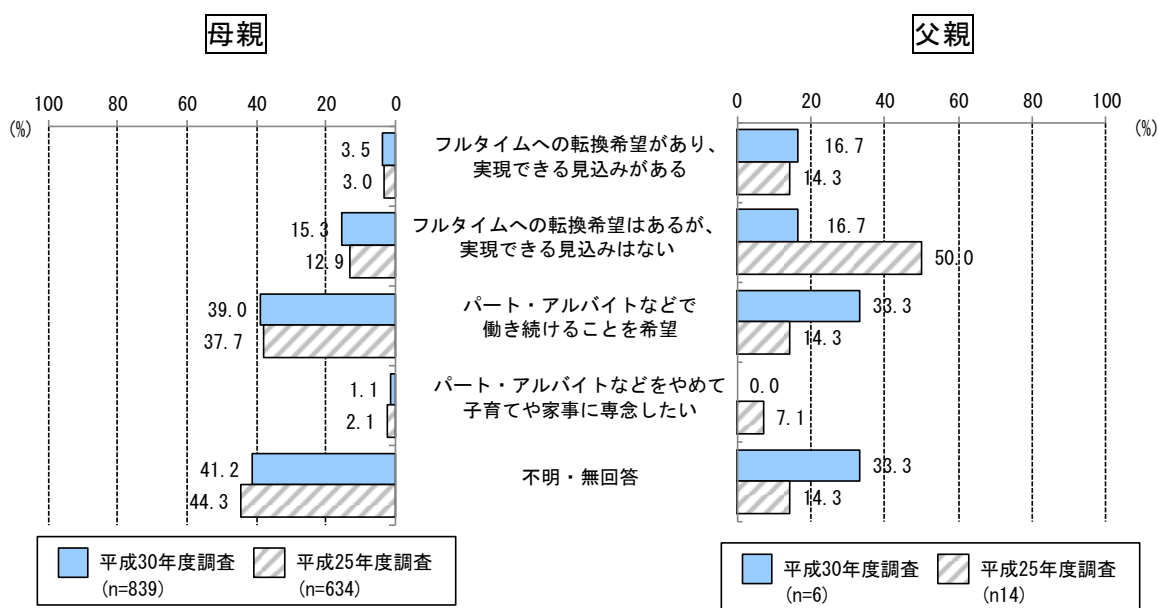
母親

父親

100 80 60 40 20 0
(%)

0 20 40 60 80 100
(%)

フルタイムへの転換希望があり、実現できる見込みがある

3.5
3.0

16.7
14.3

フルタイムへの転換希望はあるが、実現できる見込みはない

15.3
12.9

16.7
50.0

パート・アルバイトなどで働き続けることを希望

39.0
37.7

33.3
14.3

パート・アルバイトなどをやめて子育てや家事に専念したい

1.1
2.1

0.0
7.1

不明・無回答

41.2
44.3

33.3
14.3

平成30年度調査 (n=839)
平成25年度調査 (n=634)

平成30年度調査 (n=6)
平成25年度調査 (n14)